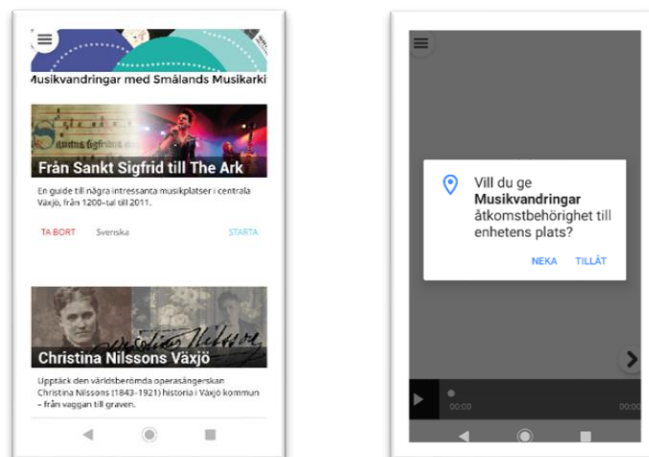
usikvandringar med Smålands Musikarki

Från Sankt Sigfrid till The Ark

En guide till några intressanta musikplatser i centrala Växjö, från 1200-tal till 2011.

TA BORT Svenska STARTA

Christina Nilssons Växjö

Upptäck den världsberömda operasångerskan Christina Nilssons (1843–1921) historia i Växjö kommun – från vaggan till graven.

Vill du ge **Musikvandringar** åtkomstbehörighet till enhetens plats?

NEKA TILLÅT

00:00 00:0